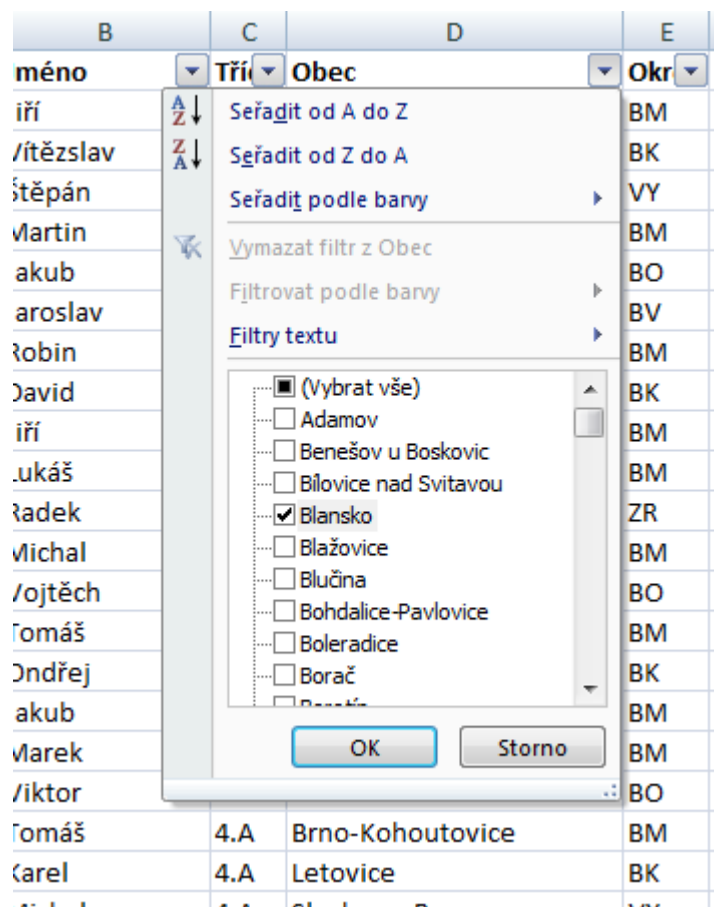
| B | C | D | E |
|---|---|---|---|
| méno | Tří | Obec | Okr |
| iří | | | BM |
| Vítězslav | | | BK |
| Štěpán | | | VY |
| Martin | | | BM |
| akub | | | BO |
| aroslav | | | BV |
| Robin | | | BM |
| David | | | BK |
| iří | | | BM |
| Lukáš | | | BM |
| Radek | | | ZR |
| Michal | | | BM |
| Vojtěch | | | BO |
| Tomáš | | | BM |
| Ondřej | | | BK |
| akub | | | BM |
| Marek | | | BM |
| Viktor | | | BO |
| Tomáš | 4.A | Brno-Kohoutovice | BM |
| Karel | 4.A | Letovice | BK |

Seřadit od A do Z
Seřadit od Z do A
Seřadit podle barvy
Vymazat filtr z Obec
Filtrovat podle barvy
Filtry textu

(Vybrat vše)
Adamov
Benešov u Boskovic
Bílovice nad Svitavou
Blansko
Blažovice
Blučina
Bohdalice-Pavlovice
Boleradice
Borač
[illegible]

OK
Storno